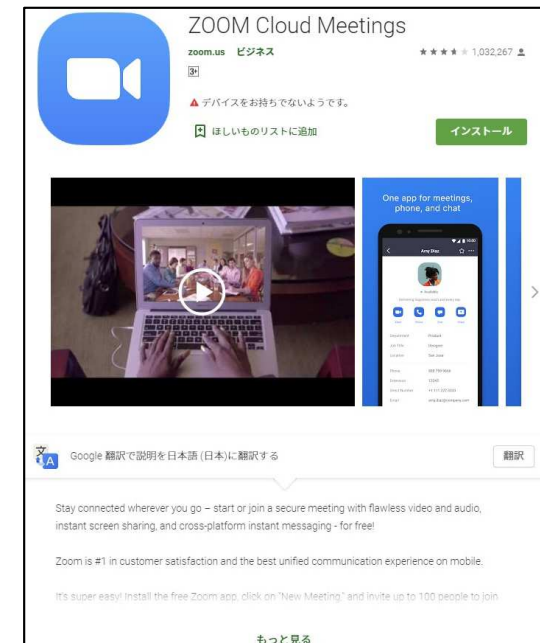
ZOOM Cloud Meetings

zoom.us ビジネス

★★★★★ 1,032,267

3+

デバイスをお持ちでないようです。

ほしいものリストに追加

インストール

One app for meetings, phone, and chat

Amy Diaz

Google 翻訳で説明を日本語 (日本)に翻訳する

翻訳

Stay connected wherever you go – start or join a secure meeting with flawless video and audio, instant screen sharing, and cross-platform instant messaging - for free!

Zoom is #1 in customer satisfaction and the best unified communication experience on mobile.

It's super easy! Install the free Zoom app, click on "New Meeting," and invite up to 100 people to join

もっと見る